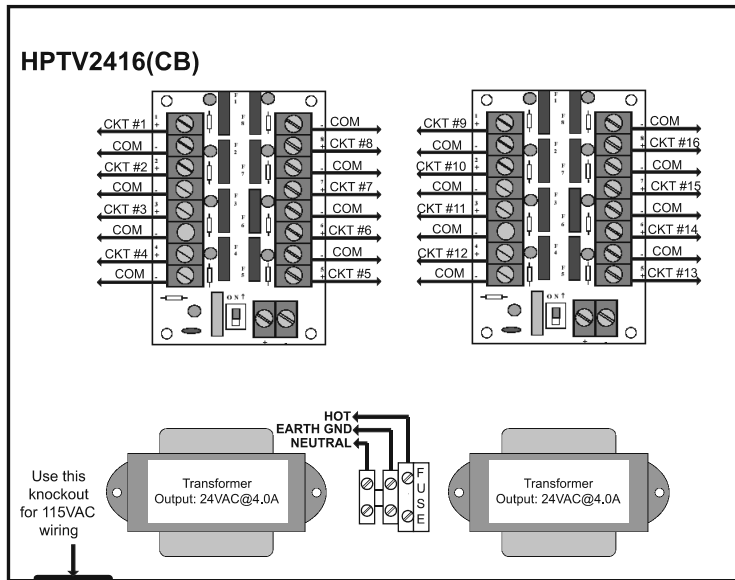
HPTV2416(CB)

CKT #1
COM
CKT #2
COM
CKT #3
COM
CKT #4
COM

COM
CKT #8
COM
CKT #7
COM
CKT #6
COM
CKT #5

ON

CKT #9
COM
CKT #10
COM
CKT #11
COM
CKT #12
COM

COM
CKT #16
COM
CKT #15
COM
CKT #14
COM
CKT #13

ON

HOT
EARTH GND
NEUTRAL

Transformer
Output: 24VAC@4.0A

FUSE

Transformer
Output: 24VAC@4.0A

Use this knockout for 115VAC wiring